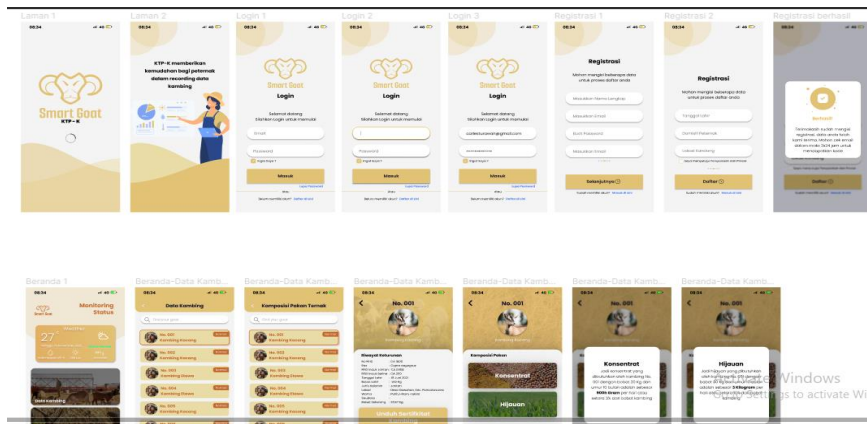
Laman 1
09:34
Smart Goat
KTP - K

Laman 2
09:34
KTP-K memberikan kemudahan bagi peternak dalam recording data kambing

Login 1
09:34
Smart Goat
Login
Selamat datang
Silahkan Login untuk memulai
Email
Password
Ingat Saya ?
Lupa Password
Masuk
atau
Belum memiliki akun? Daftar di sini

Login 2
09:34
Smart Goat
Login
Selamat datang
Silahkan Login untuk memulai
Ingat Saya ?
Lupa Password
Masuk
atau
Belum memiliki akun? Daftar di sini

Login 3
09:34
Smart Goat
Login
Selamat datang
Silahkan Login untuk memulai
Ingat Saya ?
Lupa Password
Masuk
atau
Belum memiliki akun? Daftar di sini

Registrasi 1
09:34
Registrasi
Mohon mengisi beberapa data untuk proses daftar anda
Masukkan Nama Lengkap
Masukkan Email
Buat Password
Masukkan Email
Selanjutnya
Sudah memiliki akun? Masuk di sini

Registrasi 2
09:34
Registrasi
Mohon mengisi beberapa data untuk proses daftar anda
Tanggal Lahir
Domisili Peternak
Jumlah Kambing
Daftar
Sudah memiliki akun? Masuk di sini

Registrasi berhasil
Berhasil
Daftar

Beranda 1
09:34
Smart Goat
Monitoring Status
27°
Data Kambing

Beranda-Data Kamb...
Data Kambing
No. 001 Kambing Kacang
No. 002 Kambing Kacang
No. 003 Kambing Etawa
No. 004 Kambing Etawa
No. 005 Kambing Boer

Beranda-Data Kamb...
Komposisi Pakan Ternak
No. 001 Kambing Kacang
No. 002 Kambing Kacang
No. 003 Kambing Etawa
No. 004 Kambing Etawa
No. 005 Kambing Boer

Beranda-Data Kamb...
No. 001
Riwayat Kesehatan
Unduh Sertifikat

Beranda-Data Kamb...
No. 001
Komposisi Pakan
Konsentrat
Hijauan

Beranda-Data Kamb...
No. 001
Konsentrat

Beranda-Data Kamb...
No. 001
Hijauan

Activate Windows
Go to Settings to activate Windows.